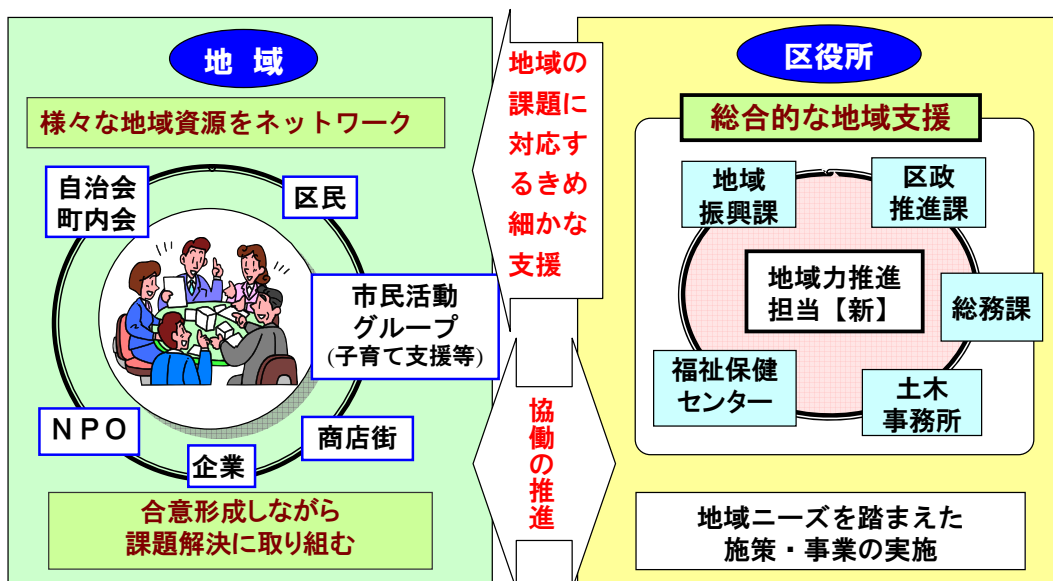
地 域

様々な地域資源をネットワーク

自治会
町内会

区民

市民活動
グループ
(子育て支援等)

NPO

企業

商店街

合意形成しながら
課題解決に取り組む

地域の
課題に
対応す
るきめ
細かな
支援

協
働
の
推
進

区役所

総合的な地域支援

地域
振興課

区政
推進課

地域力推進
担当【新】

総務課

福祉保健
センター

土木
事務所

地域ニーズを踏まえた
施策・事業の実施